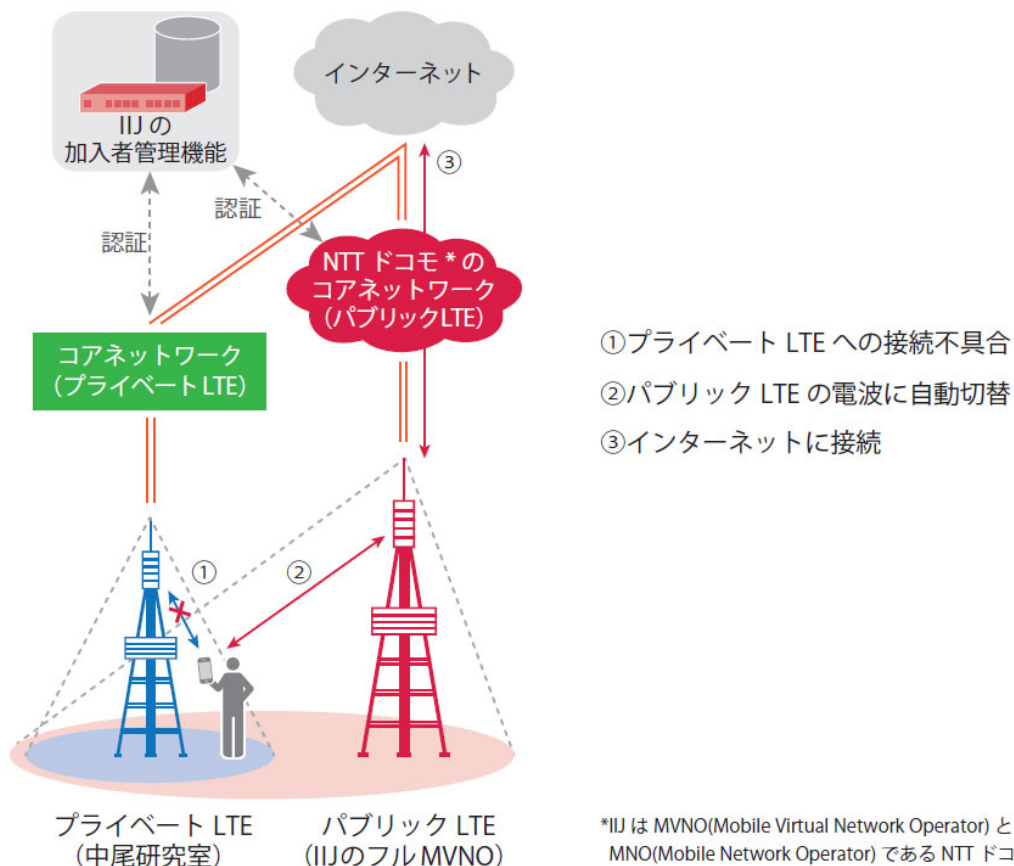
IIJ の
加入者管理機能

インターネット

③

認証

認証

NTT ドコモ * の
コアネットワーク
(パブリックLTE)

コアネットワーク
(プライベート LTE)

①プライベート LTE への接続不具合
②パブリック LTE の電波に自動切替
③インターネットに接続

①

②

プライベート LTE
(中尾研究室)

パブリック LTE
(IIJのフルMVNO)

*IIJ は MVNO(Mobile Virtual Network Operator) と
MNO(Mobile Network Operator) である NTT ドコ